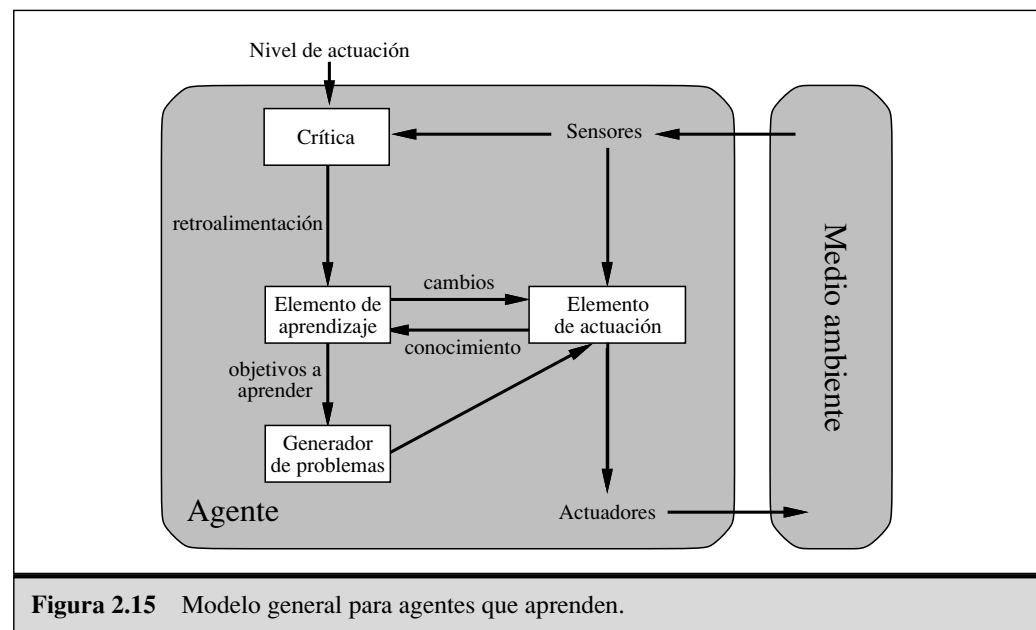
Nivel de actuación

Crítica

Sensores

retroalimentación

Medio ambiente

cambios

Elemento de aprendizaje

Elemento de actuación

conocimiento

objetivos a aprender

Generador de problemas

Agente

Actuadores

**Figura 2.15** Modelo general para agentes que aprenden.